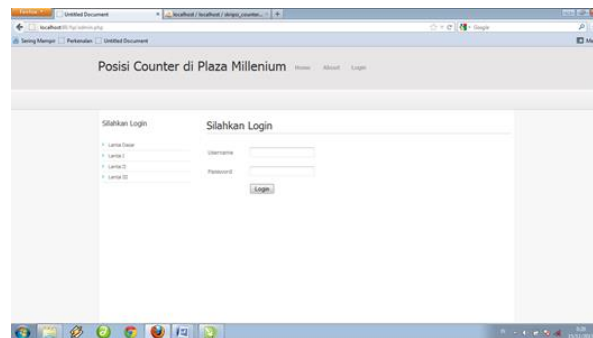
Firefox | Untitled Document | localhost / localhost / skripsi_counter... | +

localhost/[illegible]/admin.php

Google

Sering Mampir | Perkenalan | Untitled Document

Posisi Counter di Plaza Millenium Home About Login

Silahkan Login

Lantai Dasar
Lantai I
Lantai II
Lantai III

Silahkan Login

Username

Password

Login